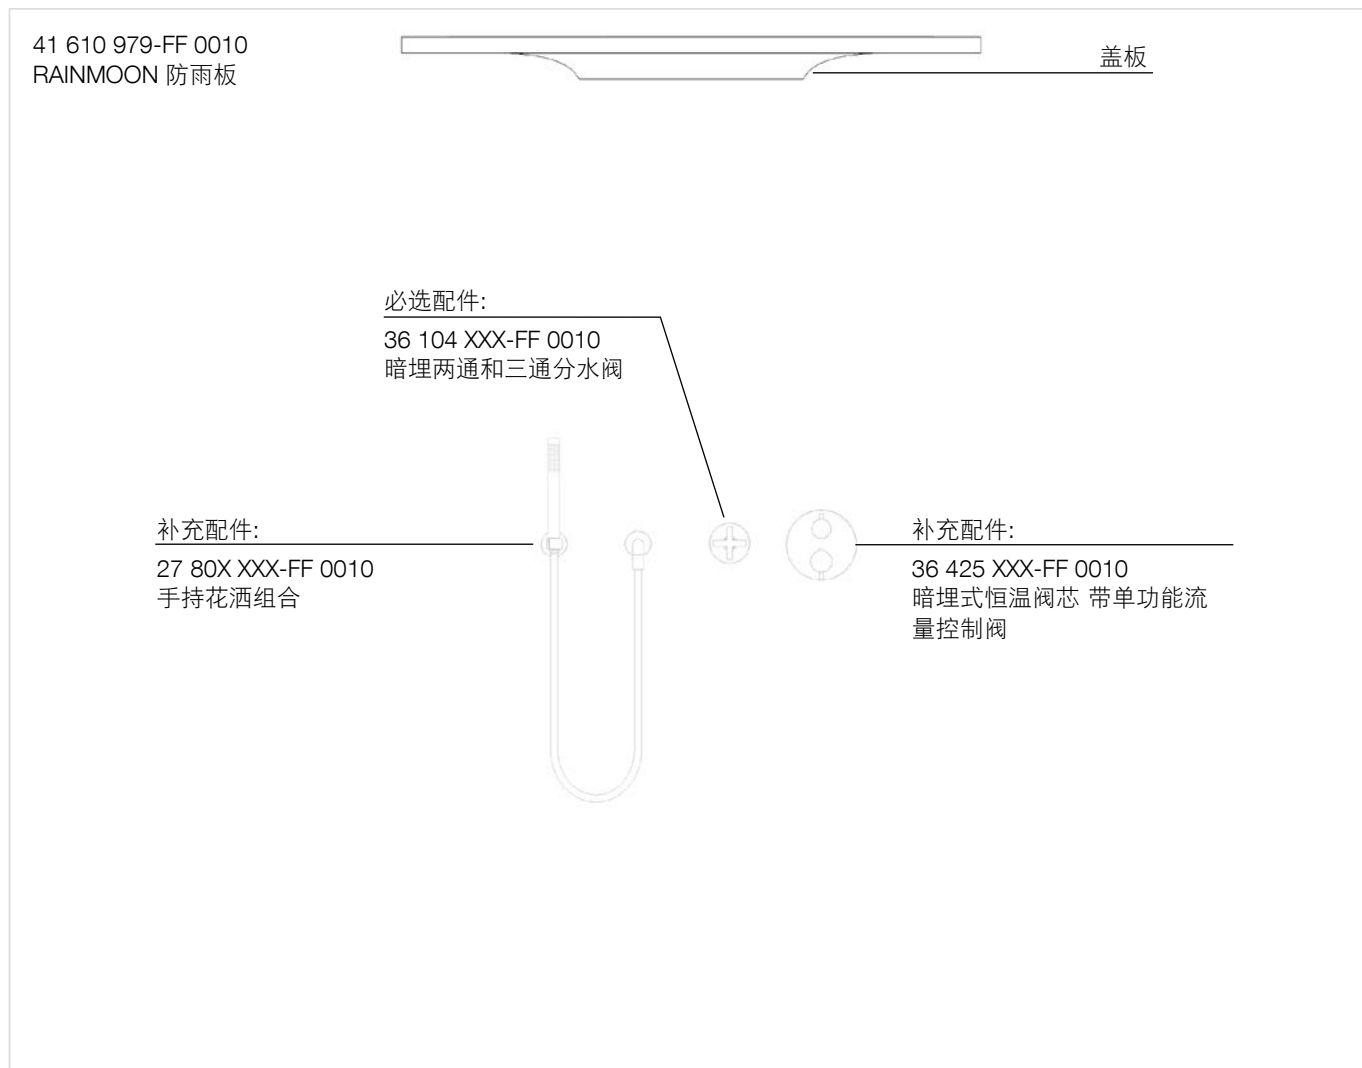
41 610 979-FF 0010
RAINMOON 防雨板

盖板

必选配件:

36 104 XXX-FF 0010
暗埋两通和三通分水阀

补充配件:

27 80X XXX-FF 0010
手持花洒组合

补充配件:

36 425 XXX-FF 0010
暗埋式恒温阀芯 带单功能流量控制阀